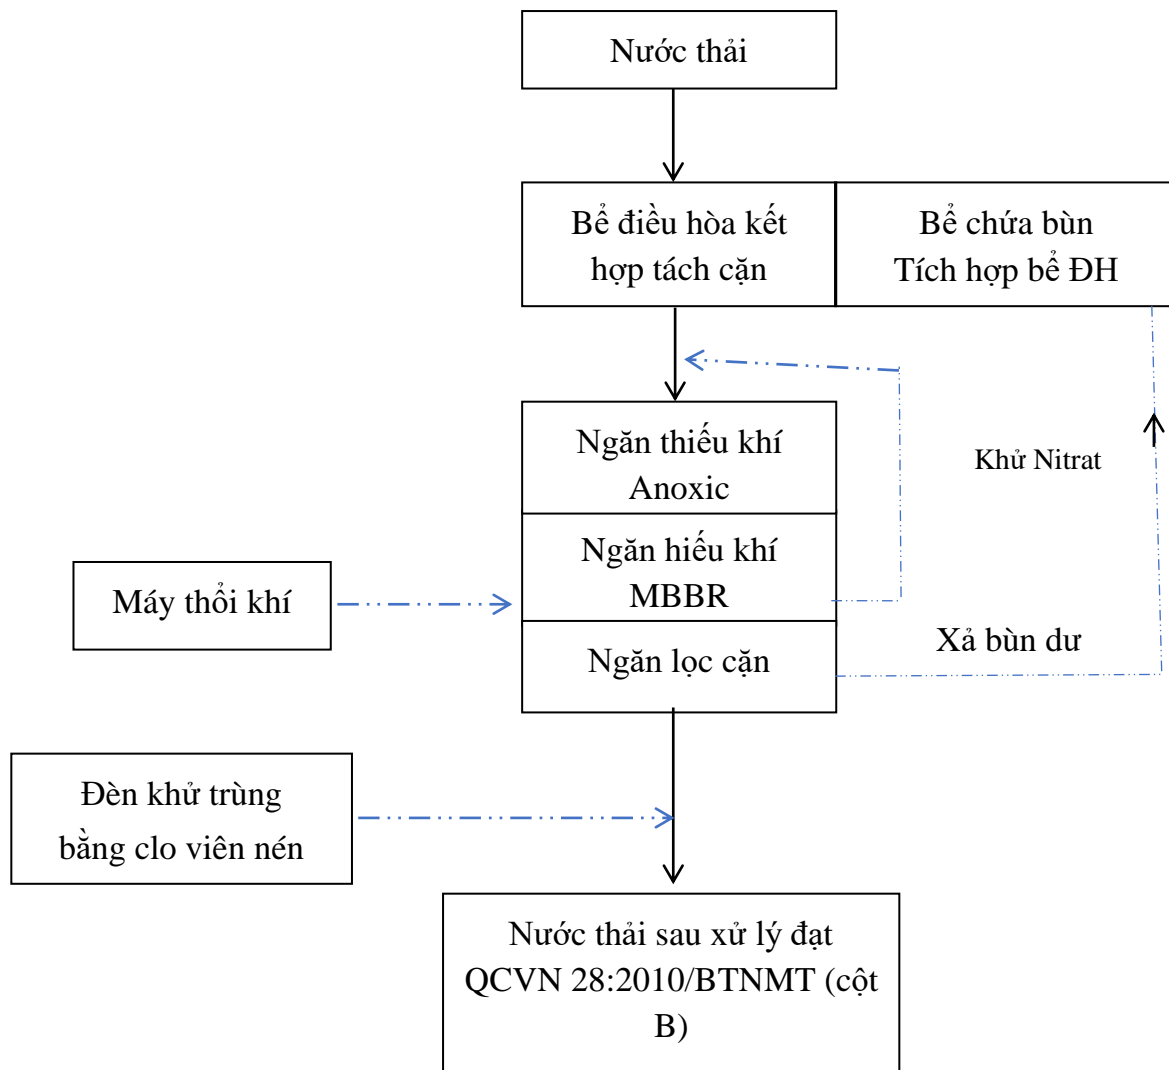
Nước thải

Bể điều hòa kết hợp tách cặn

Bể chứa bùn Tích hợp bể ĐH

Ngăn thiếu khí Anoxic

Khử Nitrat

Ngăn hiếu khí MBBR

Máy thổi khí

Ngăn lọc cặn

Xả bùn dư

Đèn khử trùng bằng clo viên nén

Nước thải sau xử lý đạt QCVN 28:2010/BTNMT (cột B)